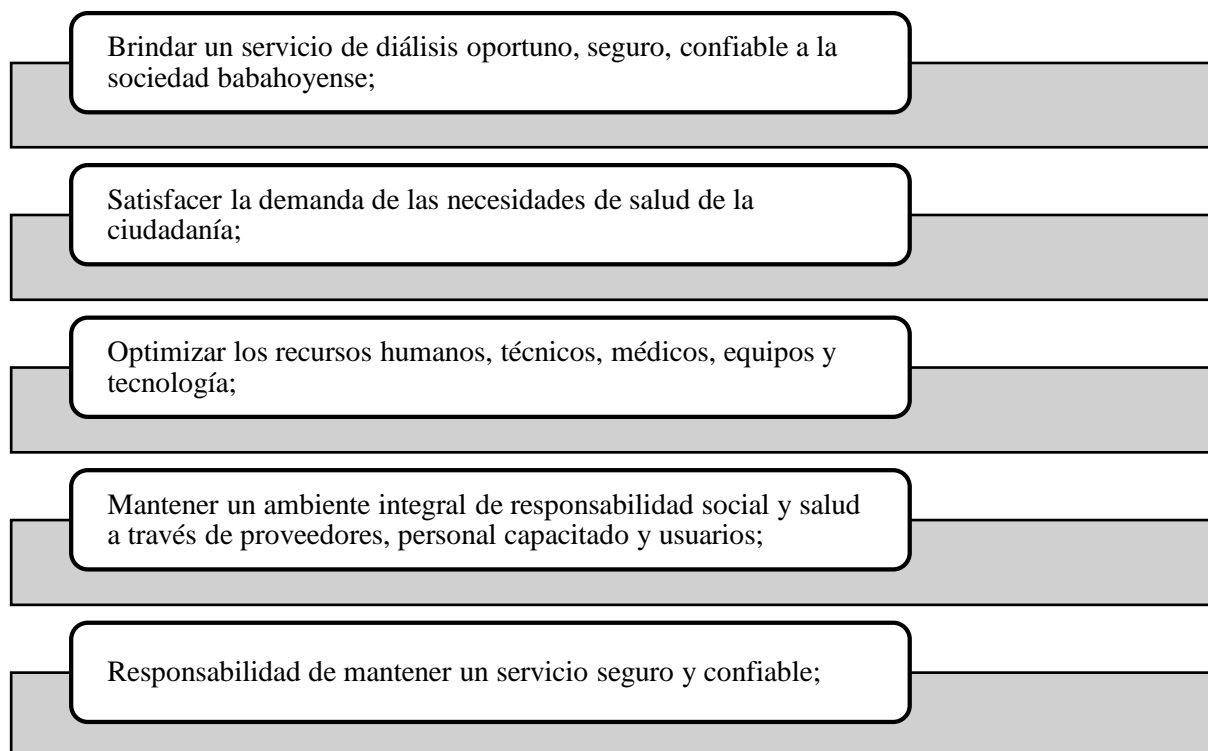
Brindar un servicio de diálisis oportuno, seguro, confiable a la sociedad babahoyense;

Satisfacer la demanda de las necesidades de salud de la ciudadanía;

Optimizar los recursos humanos, técnicos, médicos, equipos y tecnología;

Mantener un ambiente integral de responsabilidad social y salud a través de proveedores, personal capacitado y usuarios;

Responsabilidad de mantener un servicio seguro y confiable;